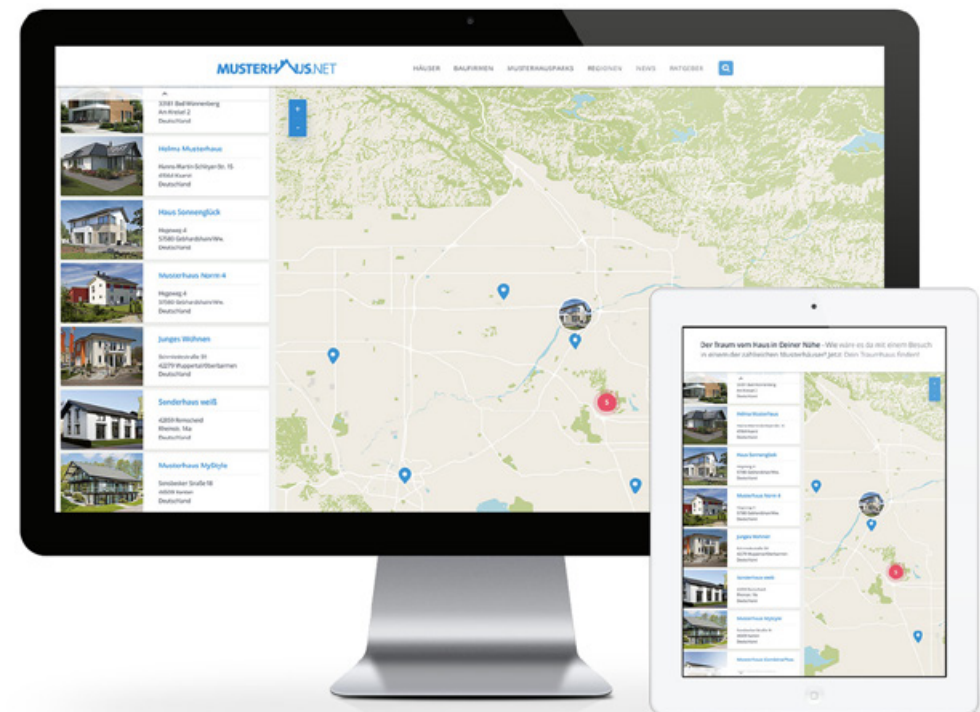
MUSTERHAUS.NET

HÄUSER BAUFIRMEN MUSTERHAUSPARKS REGIONEN NEWS RATGEBER

33181 Bad Wünnenberg
Am Kreisel 2
Deutschland

Helmu Musterhaus
Hanns-Martin-Schleyer-Str. 15
47661 Issum
Deutschland

Haus Sonnenglück
Hegeweg 4
57580 Gebhardshain/Ww.
Deutschland

Musterhaus Norm 4
Hegeweg 4
57580 Gebhardshain/Ww.
Deutschland

Junges Wohnen
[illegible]
42279 Wuppertal/Oberbarmen
Deutschland

Sonderhaus weiß
42859 Remscheid
Rheinst. 16a
Deutschland

Musterhaus MyStyle
Sonsbecker Straße 58
46509 Xanten
Deutschland

+
-

5

Der Traum vom Haus in Deiner Nähe - Wie wäre es da mit einem Besuch in einem der zahlreichen Musterhäuser? Jetzt Dein Traumhaus finden!

Helmu Musterhaus
Haus Sonnenglück
Musterhaus Norm 4
Junges Wohnen
Sonderhaus weiß
Musterhaus MyStyle
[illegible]

5